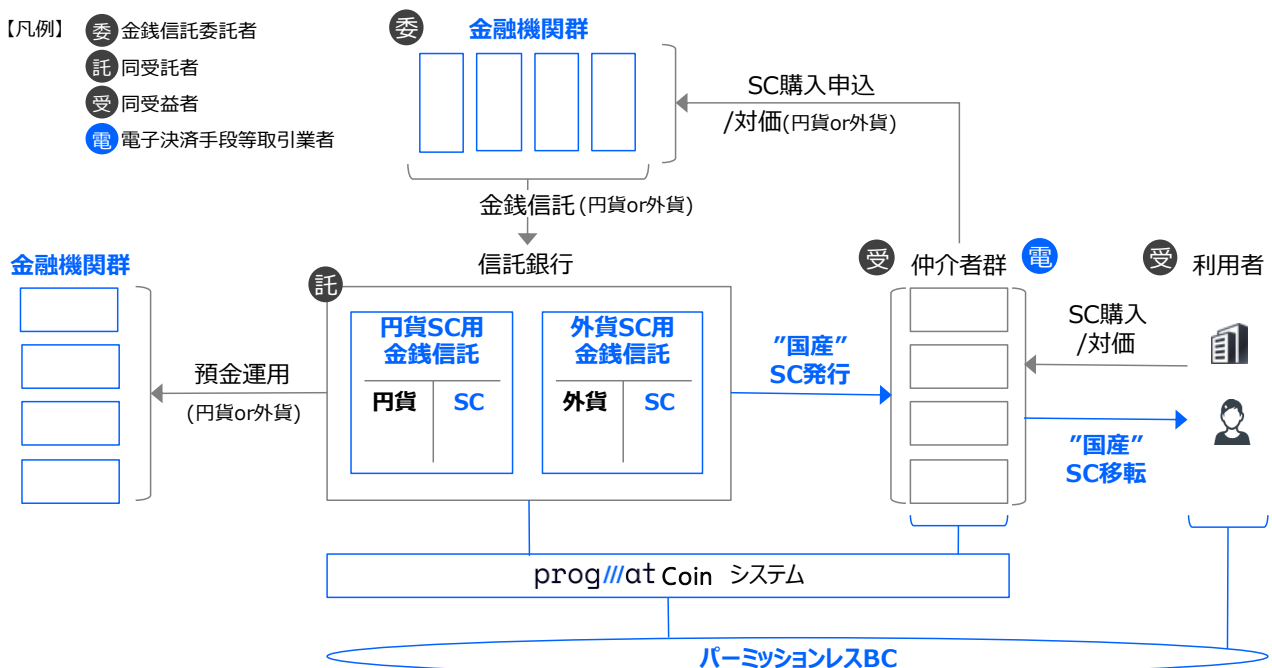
【凡例】 委 金銭信託委託者
託 同受託者
受 同受益者
電 電子決済手段等取引業者

委 金融機関群

SC購入申込 /対価(円貨or外貨)

金銭信託(円貨or外貨)

金融機関群

託 信託銀行

円貨SC用 金銭信託

| 円貨 | SC |
|---|---|

外貨SC用 金銭信託

| 外貨 | SC |
|---|---|

預金運用 (円貨or外貨)

"国産" SC発行

受 仲介者群 電

受 利用者

SC購入 /対価

"国産" SC移転

prog///at Coin システム

パーミッションレスBC